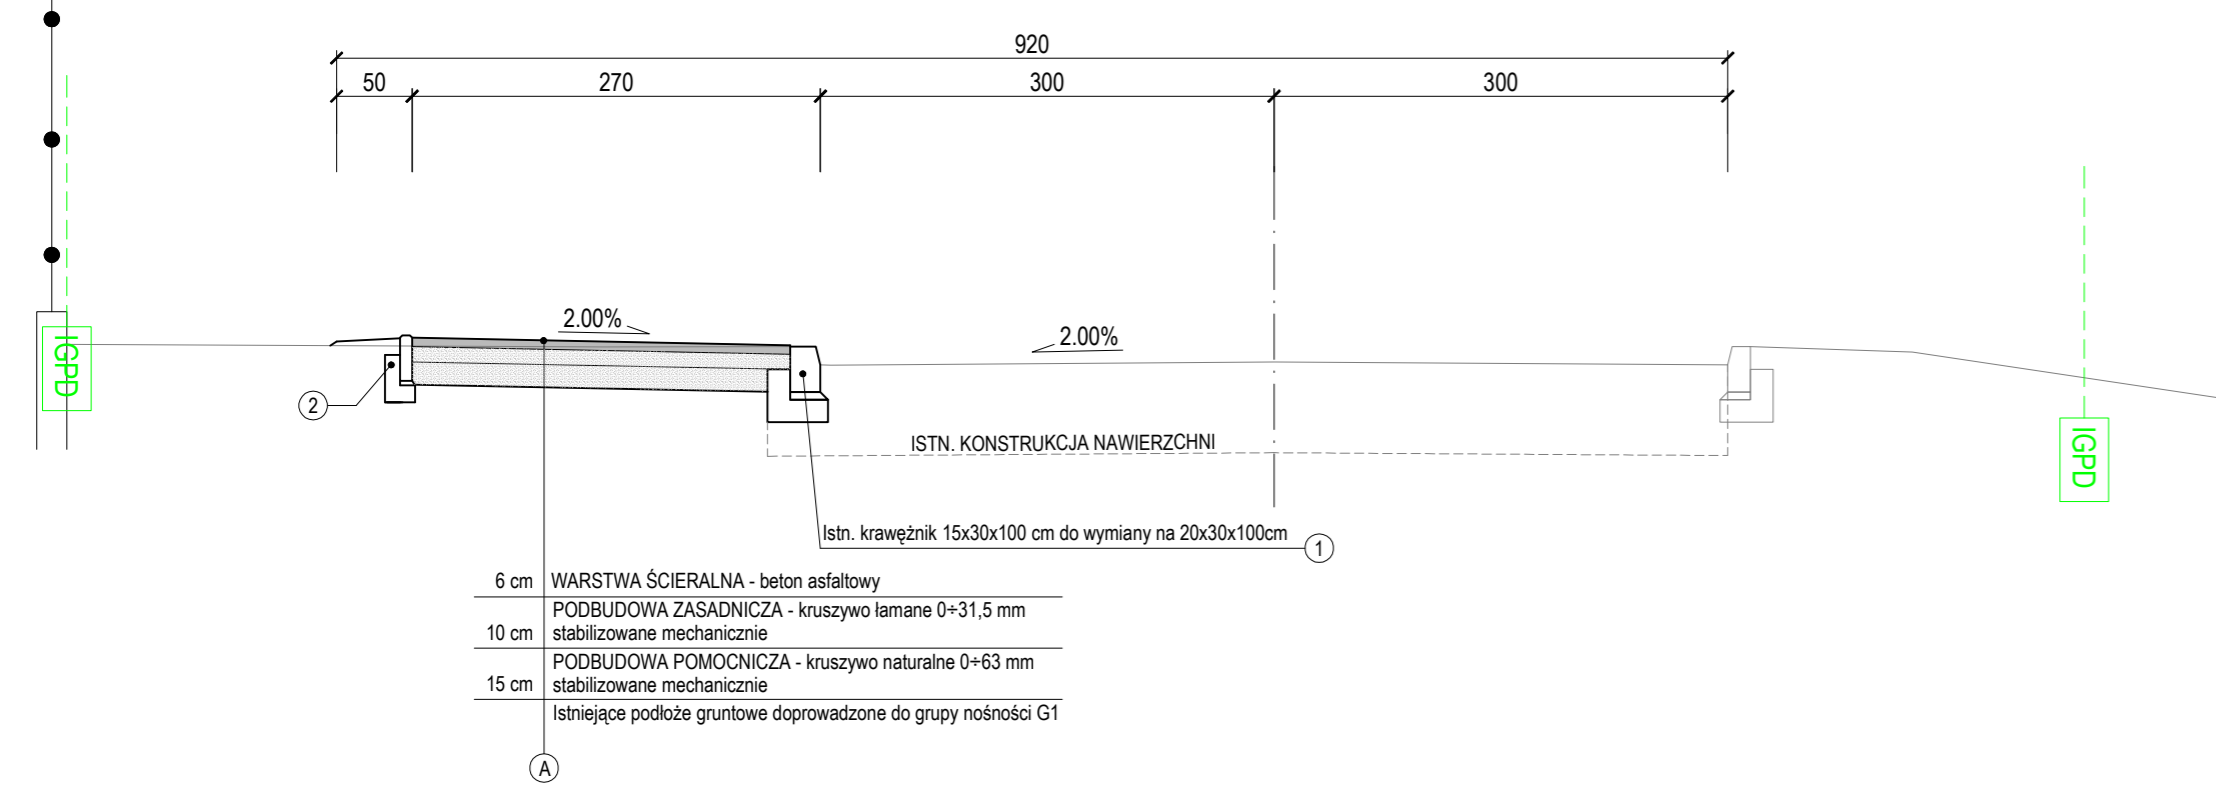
920

50 270 300 300

IGPD

2.00%

2.00%

2

ISTN. KONSTRUKCJA NAWIERZCHNI

IGPD

Istn. krawężnik 15x30x100 cm do wymiany na 20x30x100cm

1

| | |
|---|---|
| 6 cm | WARSTWA ŚCIERALNA - beton asfaltowy |
| 10 cm | PODBUDOWA ZASADNICZA - kruszywo łamane 0÷31,5 mm stabilizowane mechanicznie |
| 15 cm | PODBUDOWA POMOCNICZA - kruszywo naturalne 0÷63 mm stabilizowane mechanicznie |
| | Istniejące podłoże gruntowe doprowadzone do grupy nośności G1 |

A